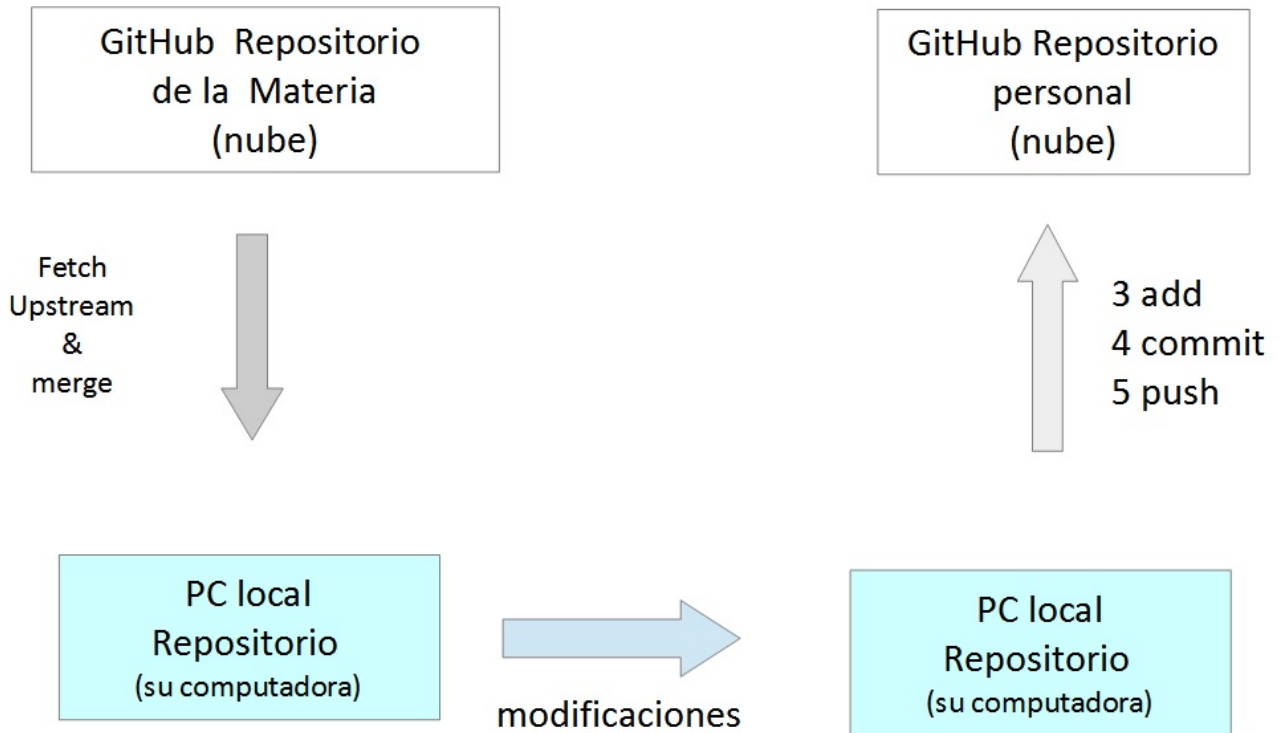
GitHub Repositorio de la Materia (nube)

GitHub Repositorio personal (nube)

Fetch Upstream & merge

3 add
4 commit
5 push

PC local Repositorio (su computadora)

modificaciones

PC local Repositorio (su computadora)